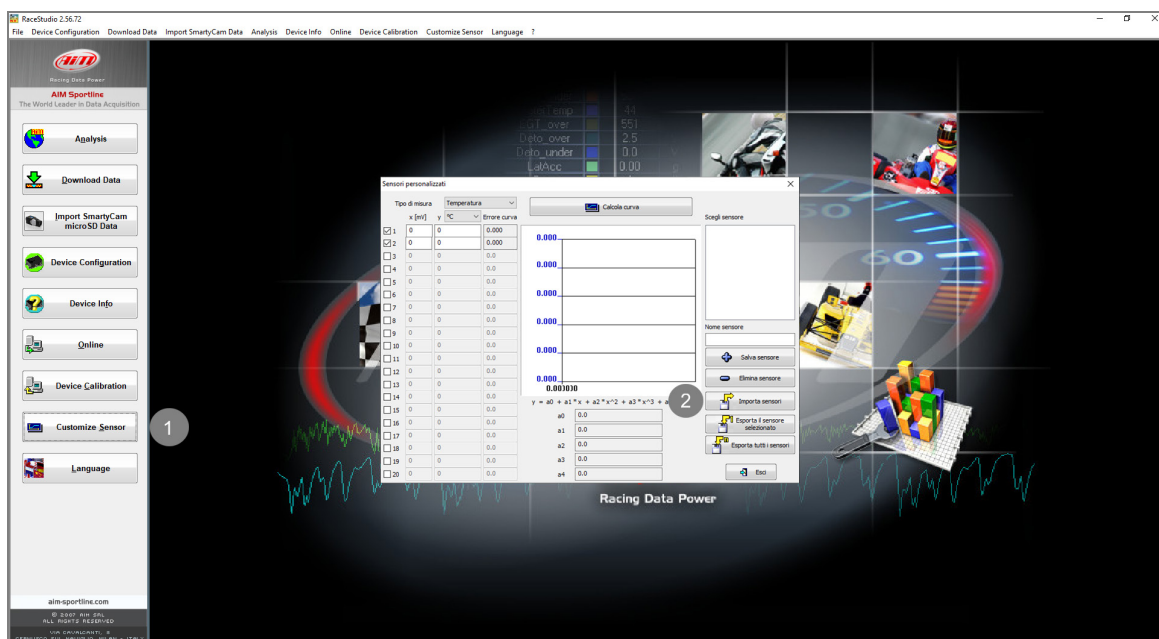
RaceStudio 2.56.72

File Device Configuration Download Data Import SmartyCam Data Analysis Device Info Online Device Calibration Customize Sensor Language ?

Racing Data Power

AIM Sportline
The World Leader in Data Acquisition

Analysis

Download Data

Import SmartyCam microSD Data

Device Configuration

Device Info

Online

Device Calibration

Customize Sensor

Language

aim-sportline.com

© 2007 AIM SRL
ALL RIGHTS RESERVED

1

2

Sensori personalizzati

Tipo di misura Temperatura

x [mV] y °C Errore curva

| | x [mV] | y | Errore curva |
|---|---|---|---|
| 1 | 0 | 0 | 0.000 |
| 2 | 0 | 0 | 0.000 |
| 3 | 0 | 0 | 0.0 |
| 4 | 0 | 0 | 0.0 |
| 5 | 0 | 0 | 0.0 |
| 6 | 0 | 0 | 0.0 |
| 7 | 0 | 0 | 0.0 |
| 8 | 0 | 0 | 0.0 |
| 9 | 0 | 0 | 0.0 |
| 10 | 0 | 0 | 0.0 |
| 11 | 0 | 0 | 0.0 |
| 12 | 0 | 0 | 0.0 |
| 13 | 0 | 0 | 0.0 |
| 14 | 0 | 0 | 0.0 |
| 15 | 0 | 0 | 0.0 |
| 16 | 0 | 0 | 0.0 |
| 17 | 0 | 0 | 0.0 |
| 18 | 0 | 0 | 0.0 |
| 19 | 0 | 0 | 0.0 |
| 20 | 0 | 0 | 0.0 |

Calcola curva

0.000
0.000
0.000
0.000
0.000
0.000
0.000

y = a0 + a1 * x + a2 * x^2 + a3 * x^3 + a

a0 0.0
a1 0.0
a2 0.0
a3 0.0
a4 0.0

Scegli sensore

Nome sensore

Salva sensore

Elimina sensore

Importa sensori

Esporta il sensore selezionato

Esporta tutti i sensori

Esci

Racing Data Power